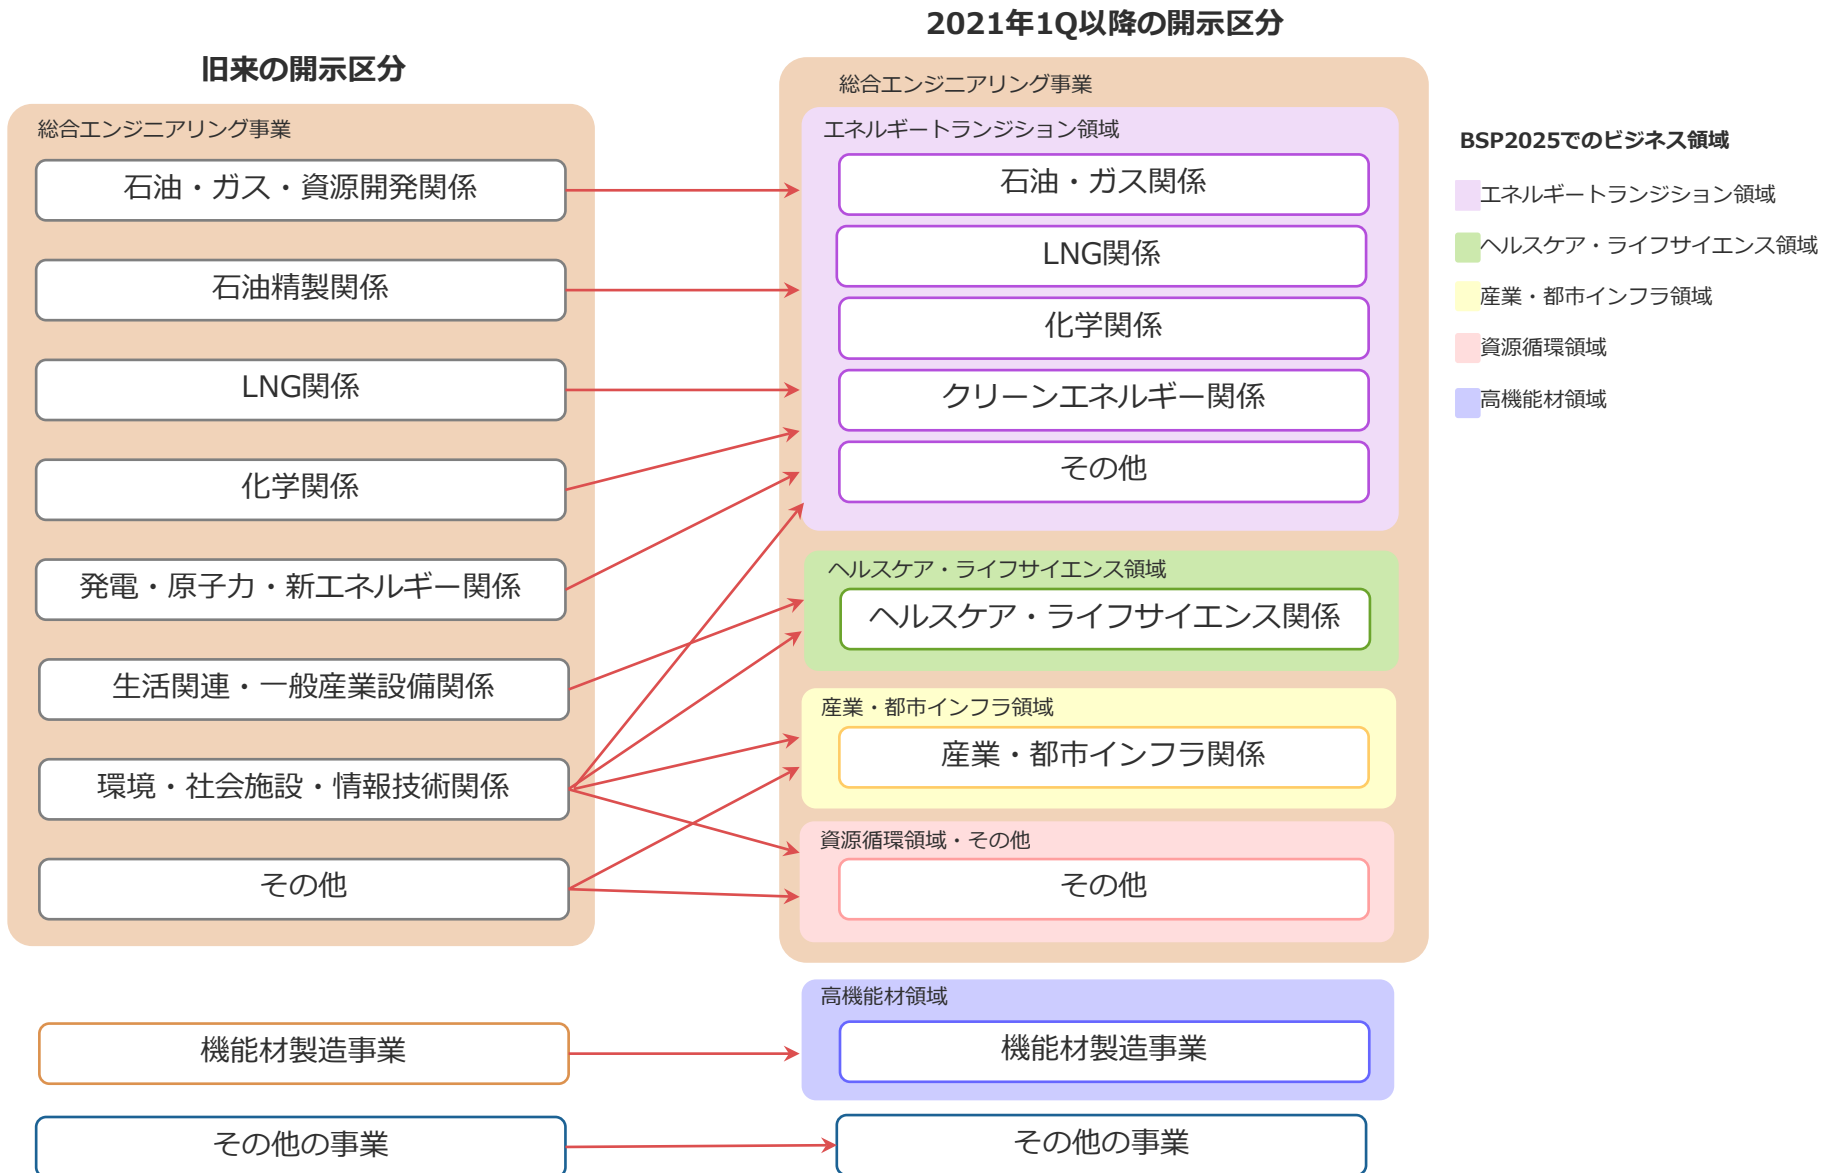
旧来の開示区分

総合エンジニアリング事業

石油・ガス・資源開発関係

石油精製関係

LNG関係

化学関係

発電・原子力・新エネルギー関係

生活関連・一般産業設備関係

環境・社会施設・情報技術関係

その他

機能材製造事業

その他の事業

2021年1Q以降の開示区分

総合エンジニアリング事業

エネルギートランジション領域

石油・ガス関係

LNG関係

化学関係

クリーンエネルギー関係

その他

ヘルスケア・ライフサイエンス領域

ヘルスケア・ライフサイエンス関係

産業・都市インフラ領域

産業・都市インフラ関係

資源循環領域・その他

その他

高機能材領域

機能材製造事業

その他の事業

BSP2025でのビジネス領域

エネルギートランジション領域

ヘルスケア・ライフサイエンス領域

産業・都市インフラ領域

資源循環領域

高機能材領域